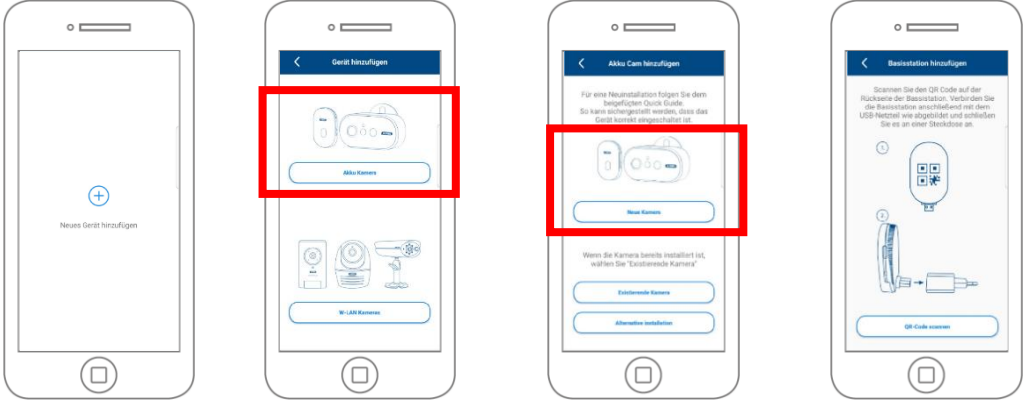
Neues Gerät hinzufügen

Gerät hinzufügen

Akku Kamera

W-LAN Kameras

Akku Cam hinzufügen

Für eine Neuinstallation folgen Sie dem beigefügten Quick Guide. So kann sichergestellt werden, dass das Gerät korrekt eingeschaltet ist.

Neue Kamera

Wenn die Kamera bereits installiert ist, wählen Sie "Existierende Kamera"

Existierende Kamera

Alternative installation

Basisstation hinzufügen

Scannen Sie den QR Code auf der Rückseite der Basisstation. Verbinden Sie die Basisstation anschließend mit dem USB-Netzteil wie abgebildet und schließen Sie es an einer Steckdose an.

1

2

QR-Code scannen